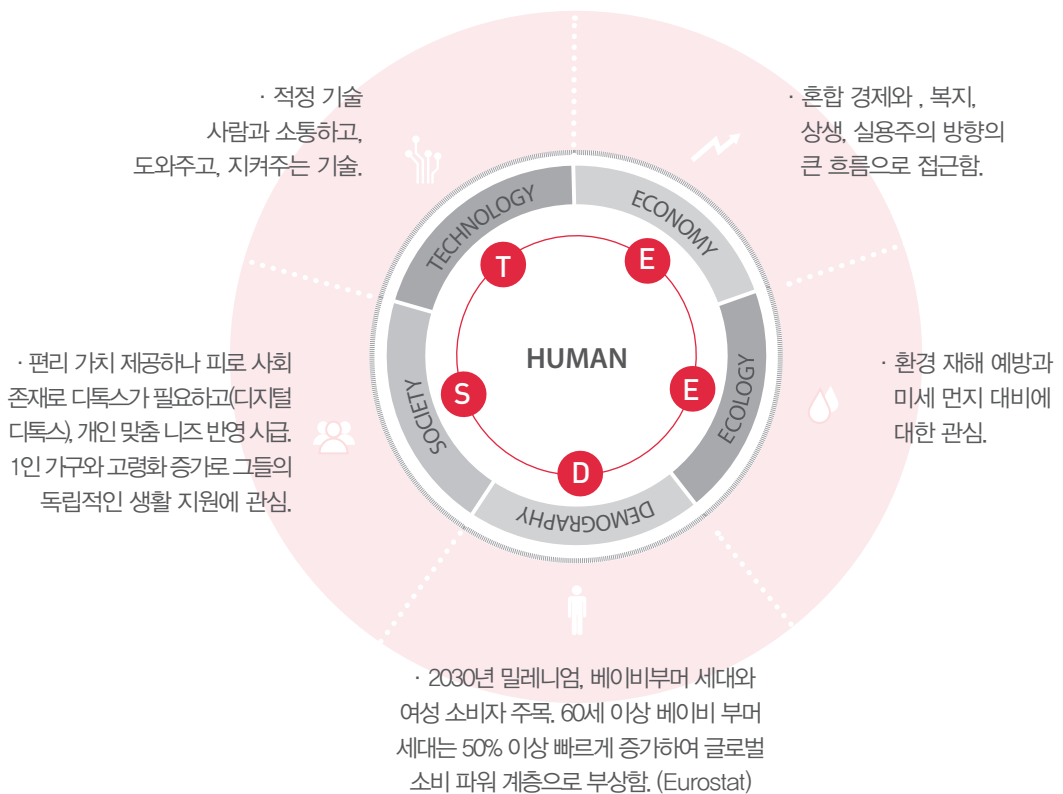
· 적정 기술
사람과 소통하고,
도와주고, 지켜주는 기술.

· 혼합 경제와 , 복지,
상생, 실용주의 방향의
큰 흐름으로 접근함.

TECHNOLOGY
ECONOMY
T
E
HUMAN
S
E
D
SOCIETY
ECOLOGY
DEMOGRAPHY

· 편리 가치 제공하나 피로 사회 존재로 디톡스가 필요하고(디지털 디톡스), 개인 맞춤 니즈 반영 시급. 1인 가구와 고령화 증가로 그들의 독립적인 생활 지원에 관심.

· 환경 재해 예방과
미세 먼지 대비에
대한 관심.

· 2030년 밀레니엄, 베이비부머 세대와
여성 소비자 주목. 60세 이상 베이비 부머
세대는 50% 이상 빠르게 증가하여 글로벌
소비 파워 계층으로 부상함. (Eurostat)